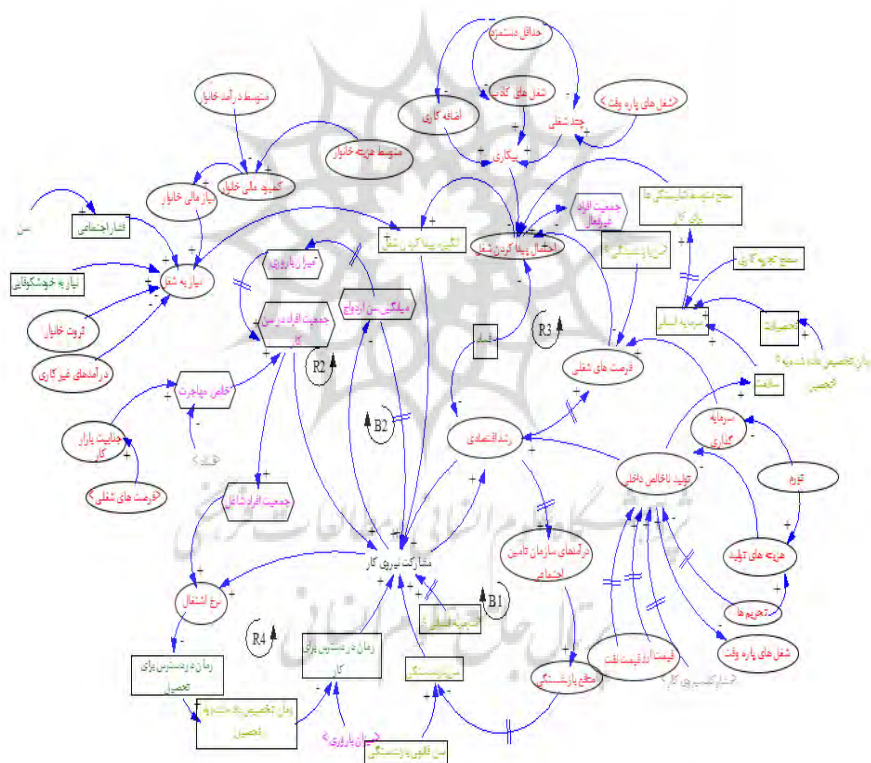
حداقل دستمزد
شغل های کاذب
<شغل های پاره وقت>
اضافه کاری
چند شغلی
متوسط درآمد خانوار
بیکاری
متوسط هزینه خانوار
کمبود مالی خانوار
سطح تخصص شایستگی ها
جمعیت افراد غیرفعال
نیاز مالی خانوار
سن
فشار اجتماعی
انگیزه پیدا کردن شغل
احتمال پیدا کردن شغل
<رشد اقتصادی>
سطح تجربه کاری
نیاز به خودشکوفایی
نیاز به شغل
نرخ باروری
میانگین سن ازدواج
ثروت خانوار
جمعیت افراد در سن کار
سرمایه انسانی
تحصیلات
R3
بازار تحصیلی مانده شده به تحصیل
درآمدهای غیرکاری
R2
فرصت های شغلی
کاهش مهاجرت
سلامت
B2
جذابیت بازار کار
رشد اقتصادی
سرمایه گذاری
تولید ناخالص داخلی
تورم
<فرصت های شغلی>
جمعیت افراد شاغل
مشارکت نیروی کار
درآمدهای سازمان تامین اجتماعی
هزینه های تولید
نرخ اشتغال
تحریم ها
B1
R4
زمان در دسترس برای تحصیل
زمان در دسترس برای کار
مقطع بازنشستگی
قیمت آزاد قیمت نفت
شغل های پاره وقت
زمان تخصیص داده شده به تحصیل
سن قانونی بازنشستگی
<نرخ باروری>